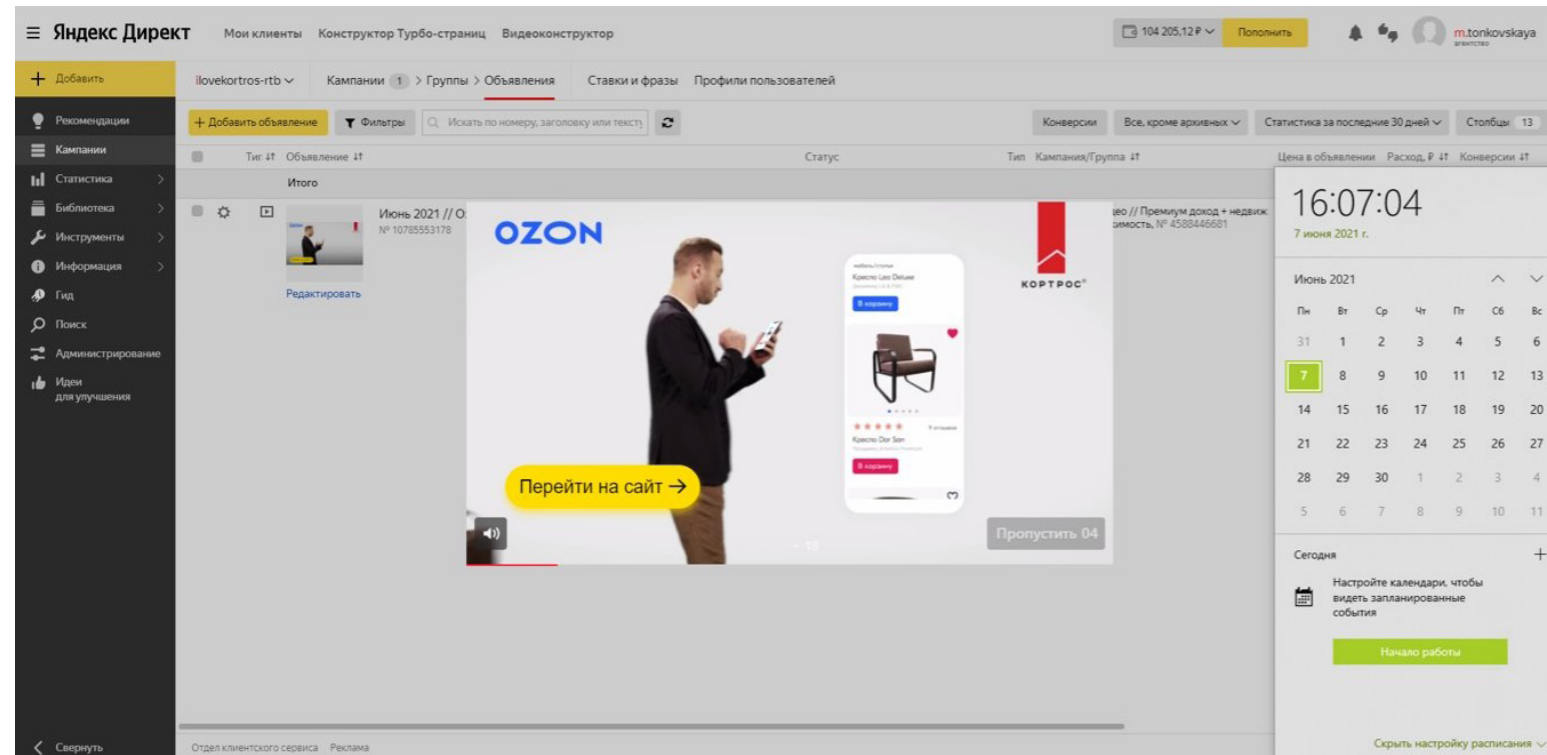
Яндекс Директ  Мои клиенты  Конструктор Турбо-страниц  Видеоконструктор

104 205,12 ₽  Пополнить  m.tonkovskaya агентство

Добавить

ilovekortros-rtb  Кампании 1 > Группы > Объявления  Ставки и фразы  Профили пользователей

Рекомендации
Кампании
Статистика
Библиотека
Инструменты
Информация
Гид
Поиск
Администрирование
Идеи для улучшения

+ Добавить объявление  Фильтры  Искать по номеру, заголовку или тексту

Конверсии  Все, кроме архивных  Статистика за последние 30 дней  Столбцы 13

Тег  Объявление  Статус  Тип  Кампания/Группа  Цена в объявлении  Расход, ₽  Конверсии

Итого

Июнь 2021 // О
№ 10785553178
Редактировать

део // Премиум доход + недвиж имость, № 4588446681

OZON
КОРТРОС
Кресло Leo Deluxe
В корзину
Кресло Dor Son
В корзину
Перейти на сайт →
Пропустить 04

16:07:04
7 июня 2021 г.

Июнь 2021

| Пн | Вт | Ср | Чт | Пт | Сб | Вс |
|---|---|---|---|---|---|---|
| 31 | 1 | 2 | 3 | 4 | 5 | 6 |
| 7 | 8 | 9 | 10 | 11 | 12 | 13 |
| 14 | 15 | 16 | 17 | 18 | 19 | 20 |
| 21 | 22 | 23 | 24 | 25 | 26 | 27 |
| 28 | 29 | 30 | 1 | 2 | 3 | 4 |
| 5 | 6 | 7 | 8 | 9 | 10 | 11 |

Сегодня
Настройте календари, чтобы видеть запланированные события
Начало работы

Свернуть  Отдел клиентского сервиса  Реклама  Скрыть настройку расписания